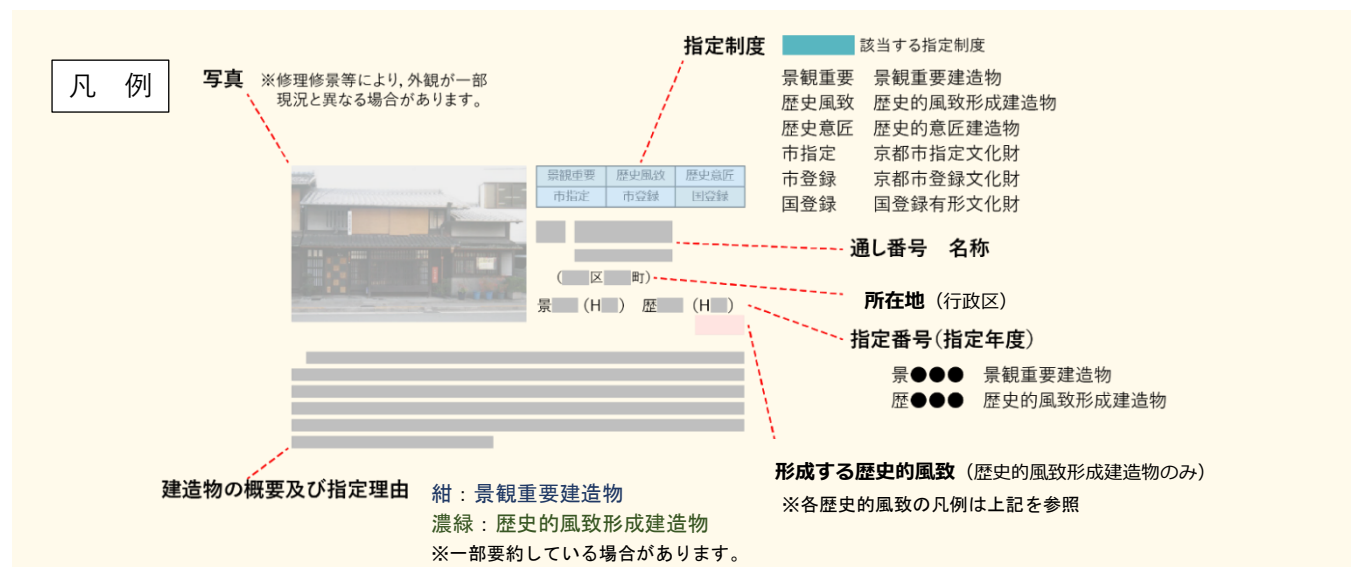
凡 例

写真 ※修理修景等により，外観が一部現況と異なる場合があります。

| 景観重要 | 歴史風致 | 歴史意匠 |
|---|---|---|
| 市指定 | 市登録 | 国登録 |

( 区 町)

景 (H ) 歴 (H )

指定制度 該当する指定制度

景観重要 景観重要建造物
歴史風致 歴史的風致形成建造物
歴史意匠 歴史的意匠建造物
市指定 京都市指定文化財
市登録 京都市登録文化財
国登録 国登録有形文化財

通し番号 名称

所在地（行政区）

指定番号（指定年度）

景●●● 景観重要建造物
歴●●● 歴史的風致形成建造物

形成する歴史的風致（歴史的風致形成建造物のみ）
※各歴史的風致の凡例は上記を参照

建造物の概要及び指定理由

紺：景観重要建造物
濃緑：歴史的風致形成建造物
※一部要約している場合があります。